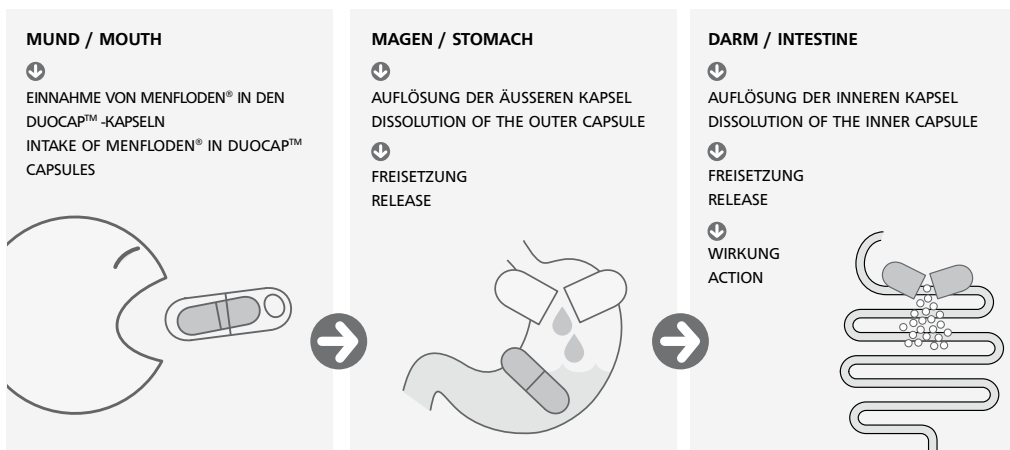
MUND / MOUTH

EINNAHME VON MENFLODEN® IN DEN DUOCAP™ -KAPSELN
INTAKE OF MENFLODEN® IN DUOCAP™ CAPSULES

MAGEN / STOMACH

AUFLÖSUNG DER ÄUSSEREN KAPSEL
DISSOLUTION OF THE OUTER CAPSULE

FREISETZUNG
RELEASE

DARM / INTESTINE

AUFLÖSUNG DER INNEREN KAPSEL
DISSOLUTION OF THE INNER CAPSULE

FREISETZUNG
RELEASE

WIRKUNG
ACTION